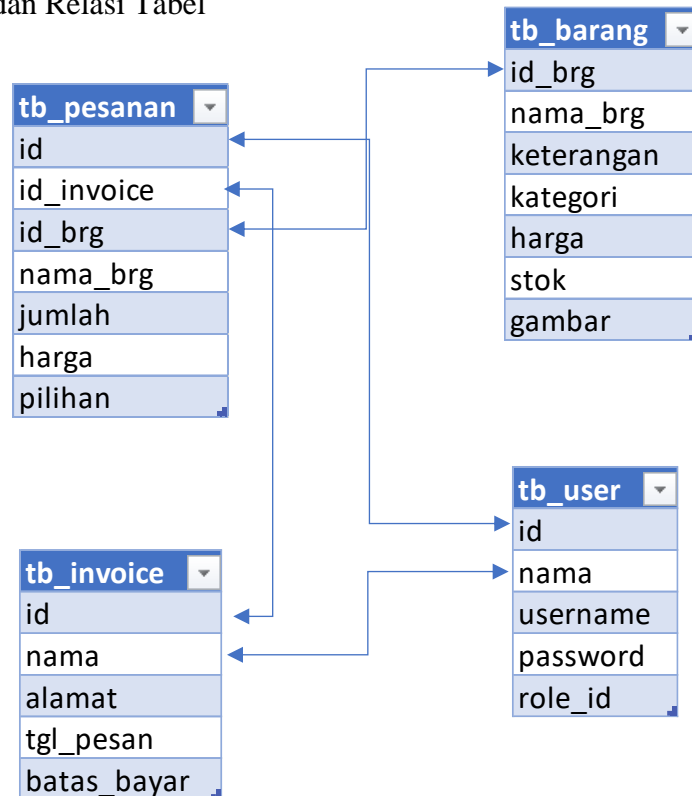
dan Relasi Tabel

tb_barang
id_brg
nama_brg
keterangan
kategori
harga
stok
gambar

tb_pesanan
id
id_invoice
id_brg
nama_brg
jumlah
harga
pilihan

tb_user
id
nama
username
password
role_id

tb_invoice
id
nama
alamat
tgl_pesan
batas_bayar